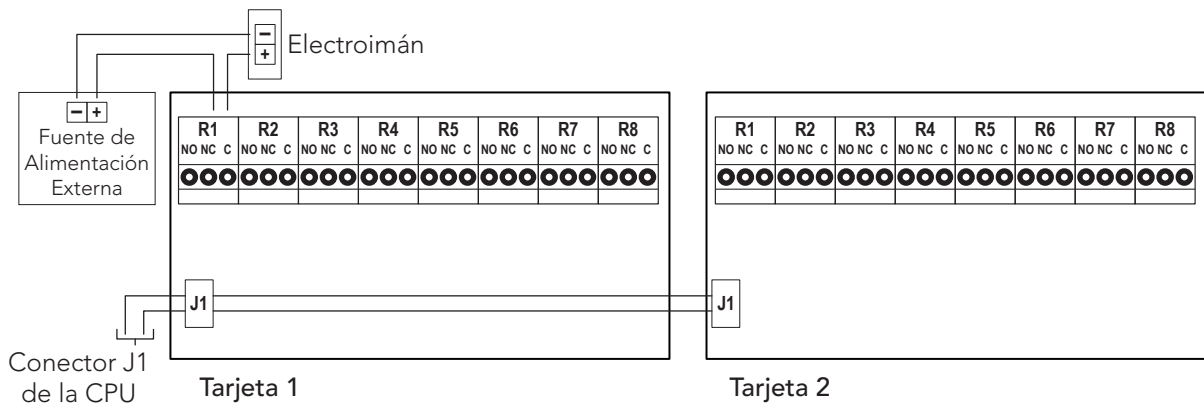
$-$
$+$
Electroimán

$-$ $+$
Fuente de Alimentación Externa

R1 NO NC C
R2 NO NC C
R3 NO NC C
R4 NO NC C
R5 NO NC C
R6 NO NC C
R7 NO NC C
R8 NO NC C

R1 NO NC C
R2 NO NC C
R3 NO NC C
R4 NO NC C
R5 NO NC C
R6 NO NC C
R7 NO NC C
R8 NO NC C

J1
J1

Conector J1 de la CPU

Tarjeta 1

Tarjeta 2